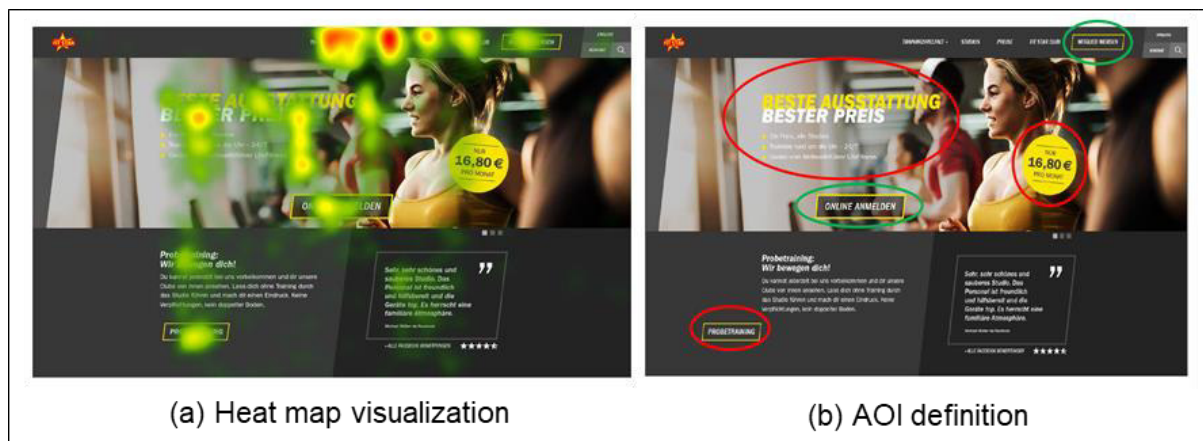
ENGLISH

ON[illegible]ELDEN

BESTE AUSSTATTUNG
BESTER PREIS

NUR
16,80 €
PRO MONAT

Probetraining:
Wir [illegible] dich!

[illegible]

Sehr sehr schönes und sauberes Studio. Das Personal ist freundlich und hilfsbereit und die Geräte top. Es herrscht eine familiäre Atmosphäre.

PRO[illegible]G

ALLE FACEBOOK BEWERTUNGEN ★★★★★

(a) Heat map visualization

ENGLISH

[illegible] STUDIOS PREISE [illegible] MITGLIED WERDEN

BESTE AUSSTATTUNG
BESTER PREIS

NUR
16,80 €
PRO MONAT

ONLINE ANMELDEN

Probetraining:
Wir bewegen dich!

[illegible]

Sehr sehr schönes und sauberes Studio. Das Personal ist freundlich und hilfsbereit und die Geräte top. Es herrscht eine familiäre Atmosphäre.

PROBETRAINING

ALLE FACEBOOK BEWERTUNGEN ★★★★★

(b) AOI definition